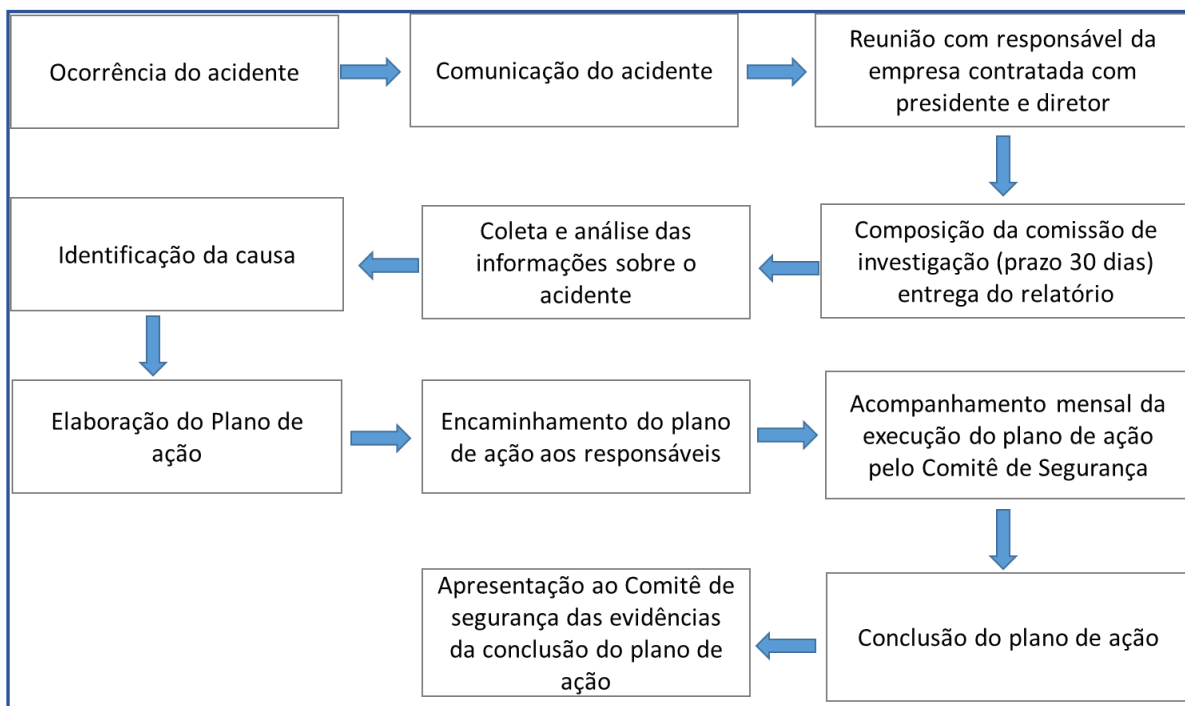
Ocorrência do acidente

Comunicação do acidente

Reunião com responsável da empresa contratada com presidente e diretor

Composição da comissão de investigação (prazo 30 dias) entrega do relatório

Coleta e análise das informações sobre o acidente

Identificação da causa

Elaboração do Plano de ação

Encaminhamento do plano de ação aos responsáveis

Acompanhamento mensal da execução do plano de ação pelo Comitê de Segurança

Conclusão do plano de ação

Apresentação ao Comitê de segurança das evidências da conclusão do plano de ação